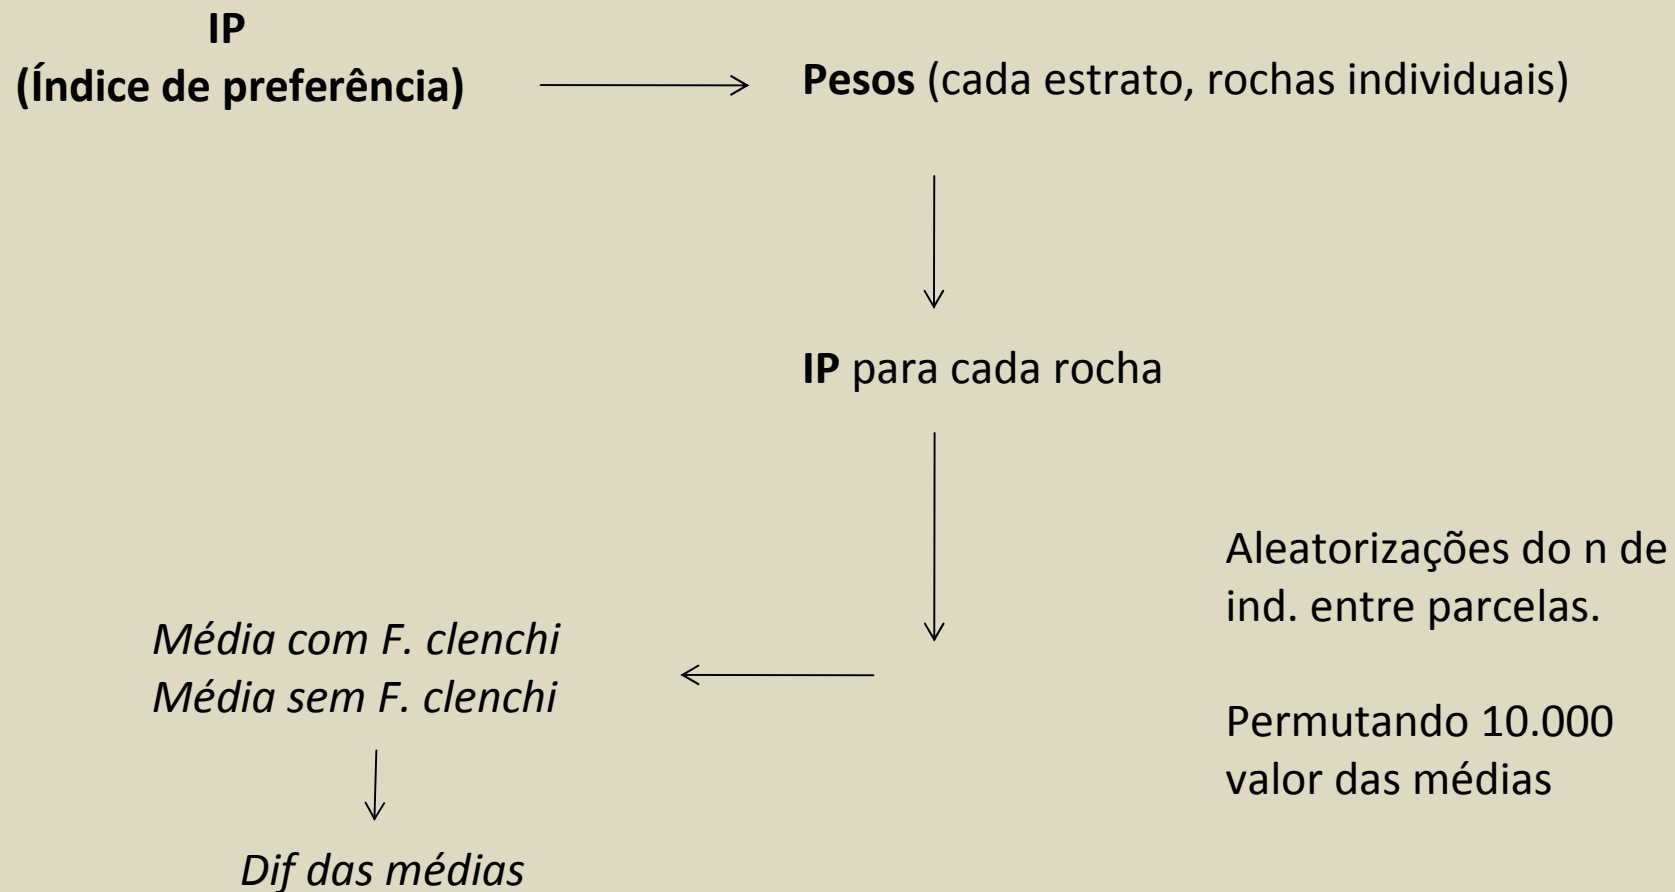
IP
(Índice de preferência)

Pesos (cada estrato, rochas individuais)

IP para cada rocha

Aleatorizações do n de ind. entre parcelas.

Permutando 10.000 valor das médias

Média com F. clenchi
Média sem F. clenchi

Dif das médias